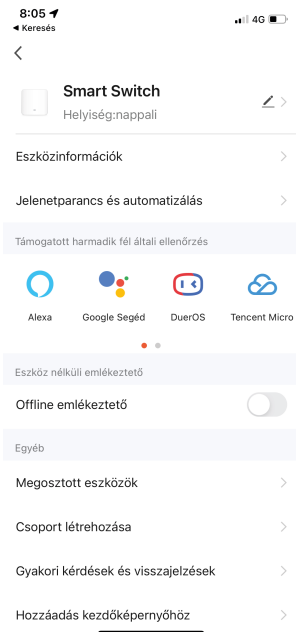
8:05
◂ Keresés
4G

Smart Switch
Helyiség:nappali

Eszközinformációk

Jelenetparancs és automatizálás

Támogatott harmadik fél általi ellenőrzés

Alexa
Google Segéd
DuerOS
Tencent Micro

Eszköz nélküli emlékeztető

Offline emlékeztető

Egyéb

Megosztott eszközök

Csoport létrehozása

Gyakori kérdések és visszajelzések

Hozzáadás kezdőképernyőhöz